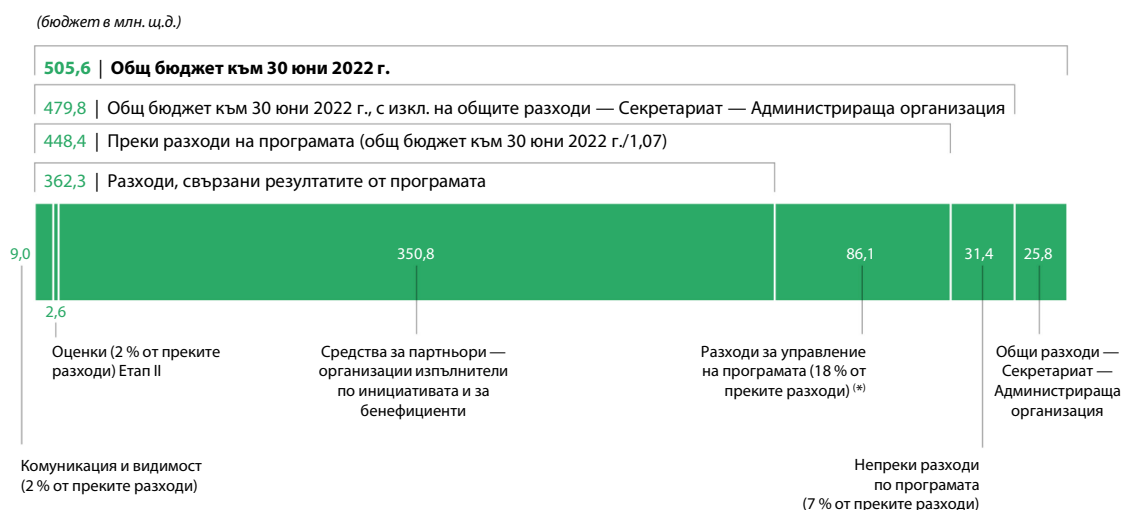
(бюджет в млн. щ.д.)

505,6 | Общ бюджет към 30 юни 2022 г.

479,8 | Общ бюджет към 30 юни 2022 г., с изкл. на общите разходи — Секретариат — Администрираща организация

448,4 | Преки разходи на програмата (общ бюджет към 30 юни 2022 г./1,07)

362,3 | Разходи, свързани резултатите от програмата

9,0

350,8

86,1

31,4

25,8

2,6

Оценки (2 % от преките разходи) Етап II

Средства за партньори — организации изпълнители по инициативата и за бенефициенти

Разходи за управление на програмата (18 % от преките разходи) (*)

Общи разходи — Секретариат — Администрираща организация

Комуникация и видимост (2 % от преките разходи)

Непреки разходи по програмата (7 % от преките разходи)